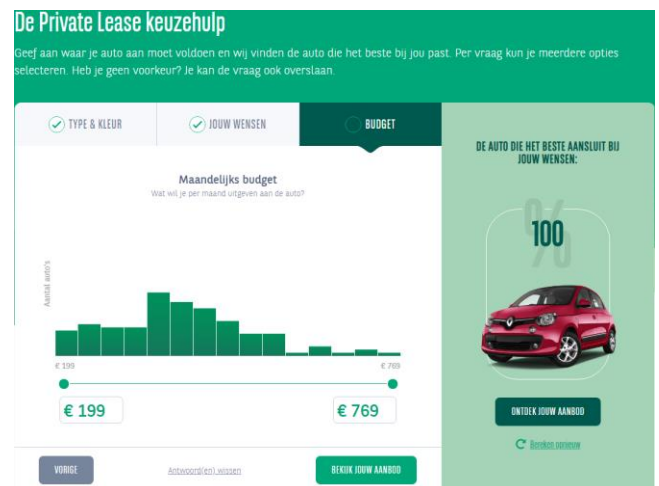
De Private Lease keuzehulp

Geef aan waar je auto aan moet voldoen en wij vinden de auto die het beste bij jou past. Per vraag kun je meerdere opties selecteren. Heb je geen voorkeur? Je kan de vraag ook overslaan.

TYPE & KLEUR

JOUW WENSEN

BUDGET

Maandelijks budget

Wat wil je per maand uitgeven aan de auto?

Aantal auto's

€ 199

€ 769

€ 199

€ 769

VORIGE

Antwoord(en) wissen

BEKIJK JOUW AANBOD

DE AUTO DIE HET BESTE AANSLUIT BIJ JOUW WENSEN:

100

%

ONTDEK JOUW AANBOD

Bereken opnieuw